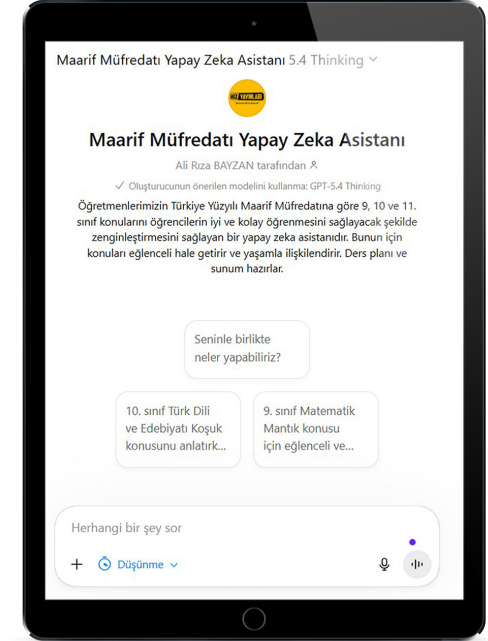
Maarif Müfredatı Yapay Zeka Asistanı 5.4 Thinking

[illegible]

Maarif Müfredatı Yapay Zeka Asistanı

Ali Rıza BAYZAN tarafından

✓ Oluşturucunun önerilen modelini kullanma: GPT-5.4 Thinking

Öğretmenlerimizin Türkiye Yüzyılı Maarif Müfredatına göre 9, 10 ve 11. sınıf konularını öğrencilerin iyi ve kolay öğrenmesini sağlayacak şekilde zenginleştirmesini sağlayan bir yapay zeka asistanıdır. Bunun için konuları eğlenceli hale getirir ve yaşamla ilişkilendirir. Ders planı ve sunum hazırlar.

Seninle birlikte neler yapabiliriz?

10. sınıf Türk Dili ve Edebiyatı Koşuk konusunu anlatırk...

9. sınıf Matematik Mantık konusu için eğlenceli ve...

Herhangi bir şey sor

+ Düşünme